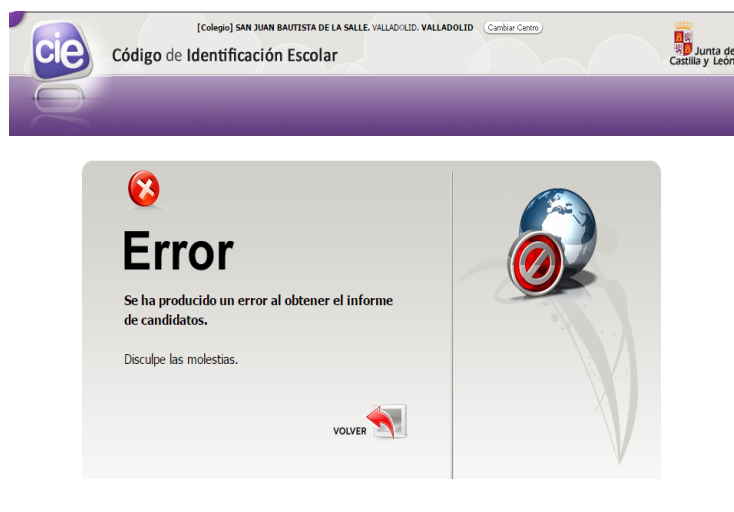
cie

[Colegio] SAN JUAN BAUTISTA DE LA SALLE. VALLADOLID. VALLADOLID Cambiar Centro

Código de Identificación Escolar

Junta de Castilla y León

Error

Se ha producido un error al obtener el informe de candidatos.

Disculpe las molestias.

VOLVER